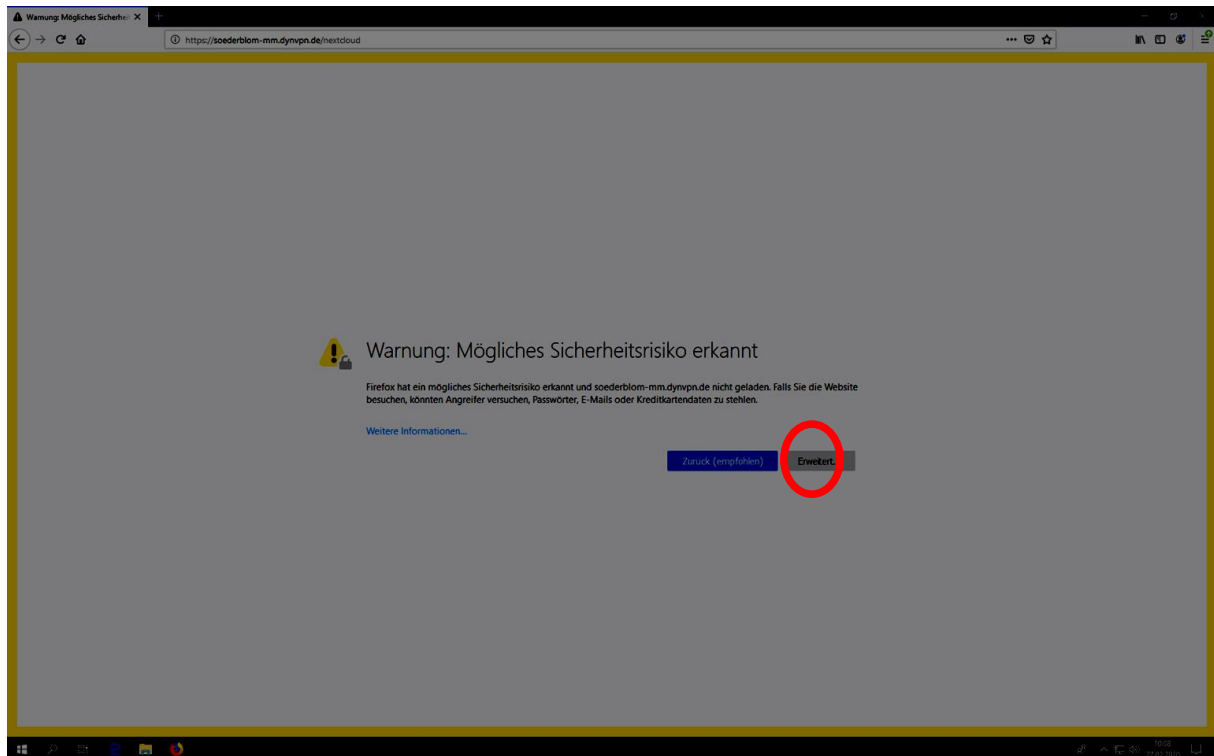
Warnung: Mögliches Sicherhe

https://soederblom-mm.dynvpn.de/nextcloud

Warnung: Mögliches Sicherheitsrisiko erkannt

Firefox hat ein mögliches Sicherheitsrisiko erkannt und soederblom-mm.dynvpn.de nicht geladen. Falls Sie die Website besuchen, könnten Angreifer versuchen, Passwörter, E-Mails oder Kreditkartendaten zu stehlen.

Weitere Informationen...

Zurück (empfohlen)

Erweitert...

10:08
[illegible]